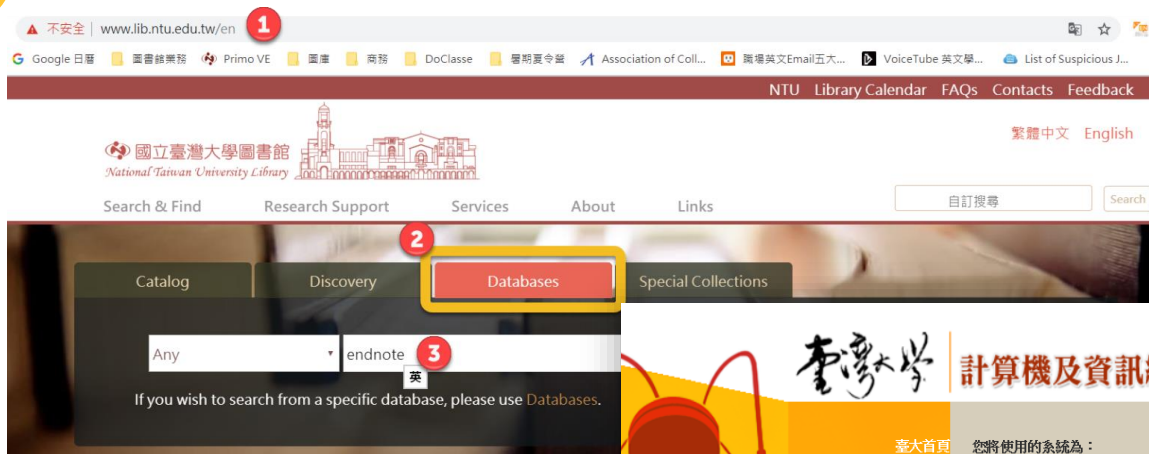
不安全 | www.lib.ntu.edu.tw/en 1

Google 日曆 圖書館業務 Primo VE 圖庫 商務 DoClasse 暑期夏令營 Association of Coll... 職場英文Email五大... VoiceTube 英文學... List of Suspicious J...

NTU Library Calendar FAQs Contacts Feedback

國立臺灣大學圖書館
National Taiwan University Library

繁體中文 English

Search & Find Research Support Services About Links

自訂搜尋 Search

2

Catalog Discovery Databases Special Collections

Any endnote 3
英

If you wish to search from a specific database, please use Databases.

臺灣大學 計算機及資訊

臺大首頁 您將使用的系統為：